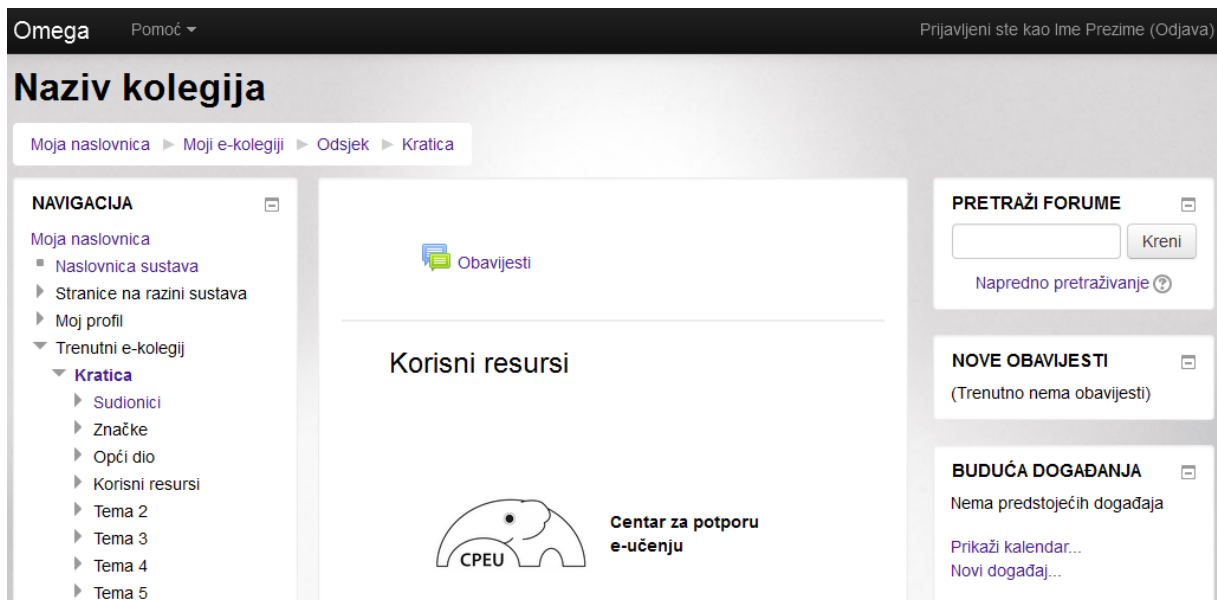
Omega Pomoć

Prijavljeni ste kao Ime Prezime (Odjava)

Naziv kolegija

Moja naslovnica ▶ Moji e-kolegiji ▶ Odsjek ▶ Kratica

NAVIGACIJA

Moja naslovnica
Naslovnica sustava
Stranice na razini sustava
Moj profil
Trenutni e-kolegij
Kratica
Sudionici
Značke
Opći dio
Korisni resursi
Tema 2
Tema 3
Tema 4
Tema 5

Obavijesti

Korisni resursi

CPEU

Centar za potporu e-učenju

PRETRAŽI FORUME

Kreni

Napredno pretraživanje

NOVE OBAVIJESTI

(Trenutno nema obavijesti)

BUDUĆA DOGAĐANJA

Nema predstojećih događaja

Prikaži kalendar...
Novi događaj...